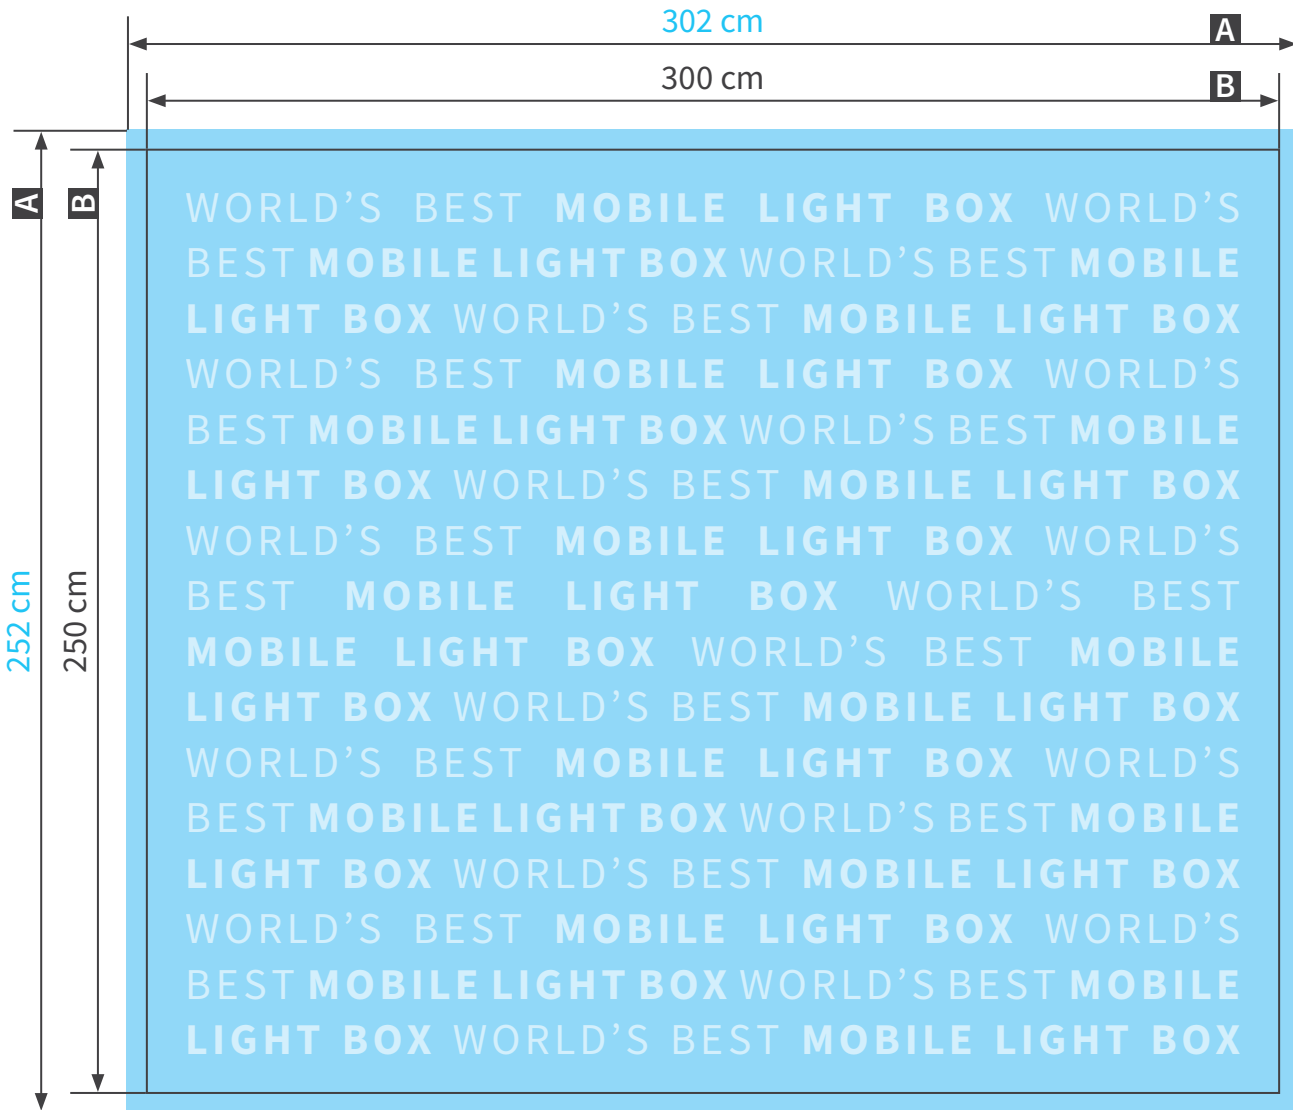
302 cm
A
300 cm
B
A
B
252 cm
250 cm

WORLD'S BEST MOBILE LIGHT BOX WORLD'S BEST MOBILE LIGHT BOX WORLD'S BEST MOBILE LIGHT BOX WORLD'S BEST MOBILE LIGHT BOX WORLD'S BEST MOBILE LIGHT BOX WORLD'S BEST MOBILE LIGHT BOX WORLD'S BEST MOBILE LIGHT BOX WORLD'S BEST MOBILE LIGHT BOX WORLD'S BEST MOBILE LIGHT BOX WORLD'S BEST MOBILE LIGHT BOX WORLD'S BEST MOBILE LIGHT BOX WORLD'S BEST MOBILE LIGHT BOX WORLD'S BEST MOBILE LIGHT BOX WORLD'S BEST MOBILE LIGHT BOX WORLD'S BEST MOBILE LIGHT BOX WORLD'S BEST MOBILE LIGHT BOX WORLD'S BEST MOBILE LIGHT BOX WORLD'S BEST MOBILE LIGHT BOX WORLD'S BEST MOBILE LIGHT BOX WORLD'S BEST MOBILE LIGHT BOX WORLD'S BEST MOBILE LIGHT BOX WORLD'S BEST MOBILE LIGHT BOX